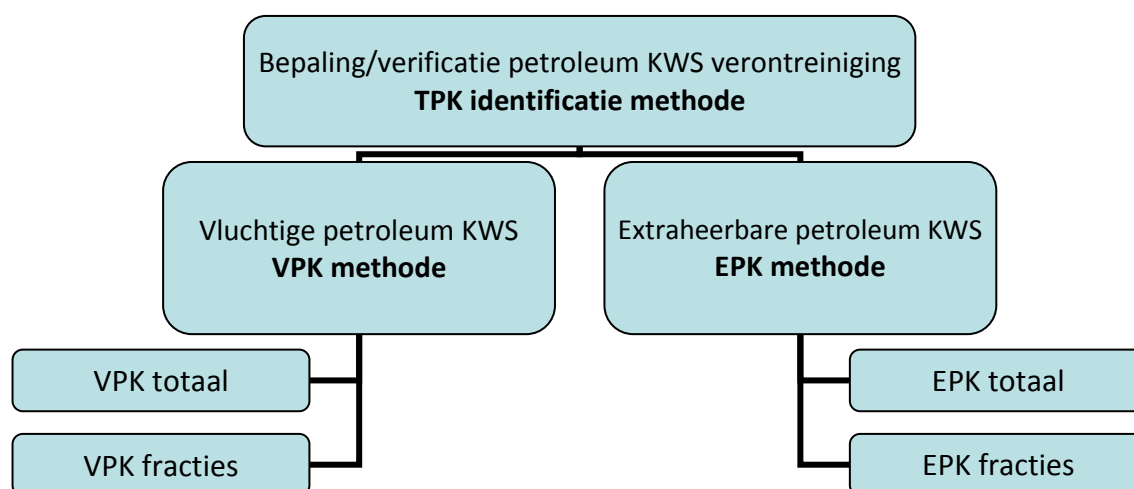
Bepaling/verificatie petroleum KWS verontreiniging
**TPK identificatie methode**

Vluchtige petroleum KWS
**VPK methode**

VPK totaal

VPK fracties

Extraheerbare petroleum KWS
**EPK methode**

EPK totaal

EPK fracties